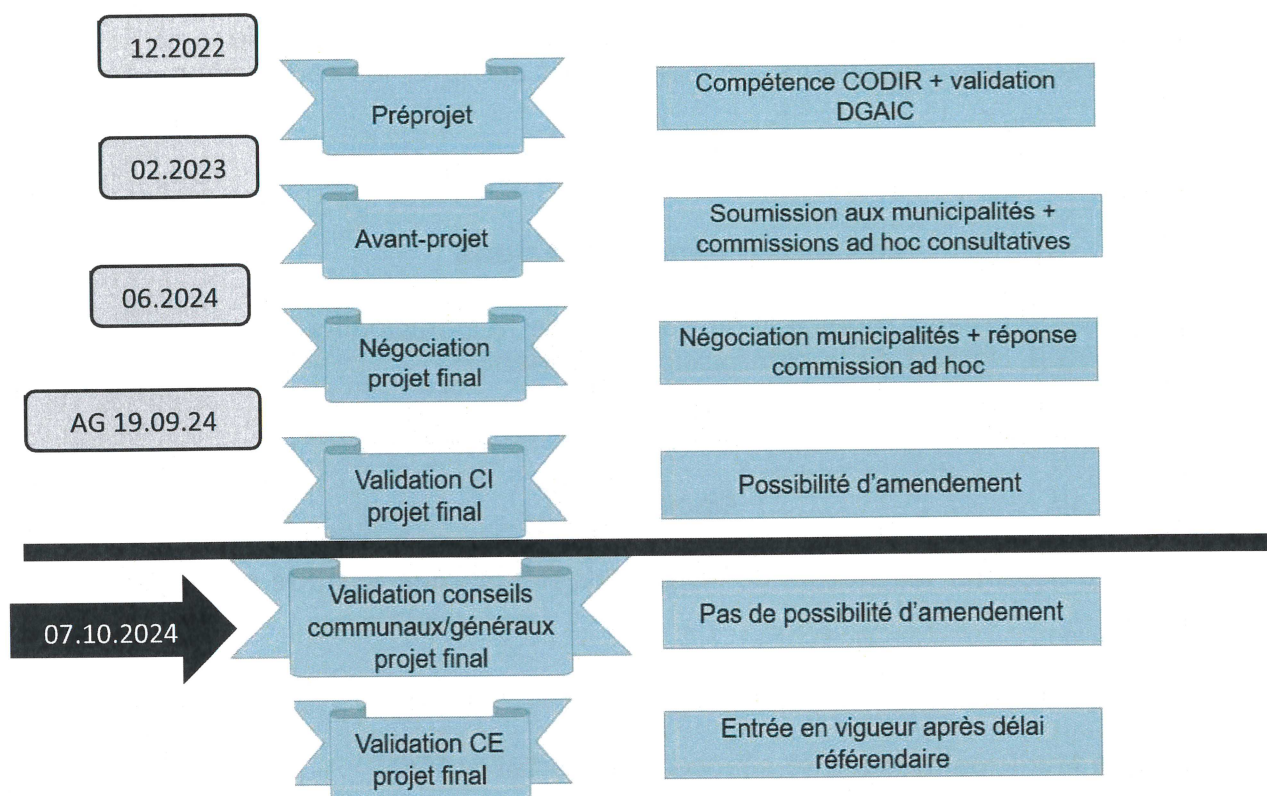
12.2022

Préprojet

Compétence CODIR + validation DGAIC

02.2023

Avant-projet

Soumission aux municipalités + commissions ad hoc consultatives

06.2024

Négociation projet final

Négociation municipalités + réponse commission ad hoc

AG 19.09.24

Validation CI projet final

Possibilité d'amendement

07.10.2024

Validation conseils communaux/généraux projet final

Pas de possibilité d'amendement

Validation CE projet final

Entrée en vigueur après délai référendaire